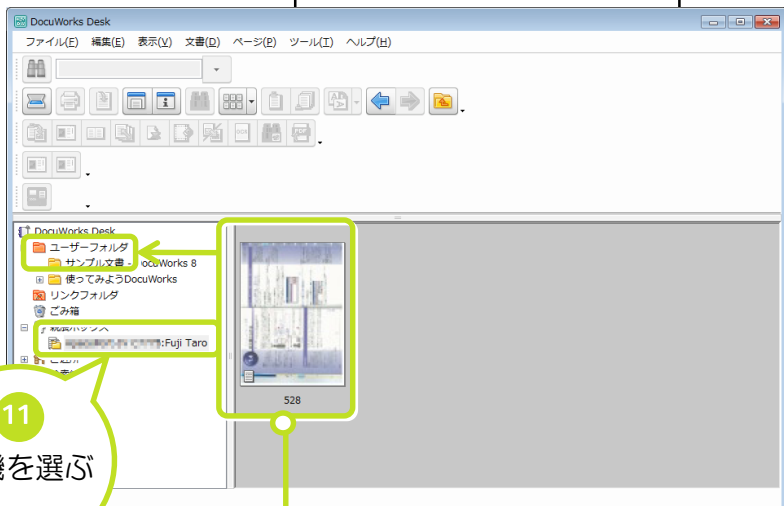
DocuWorks Desk

ファイル(F) 編集(E) 表示(V) 文書(D) ページ(P) ツール(T) ヘルプ(H)

DocuWorks Desk
ユーザーフォルダ
サンプル文書 - DocuWorks 8
使ってみようDocuWorks
リンクフォルダ
ごみ箱
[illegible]
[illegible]:Fuji Taro

528

11
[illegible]機を選ぶ